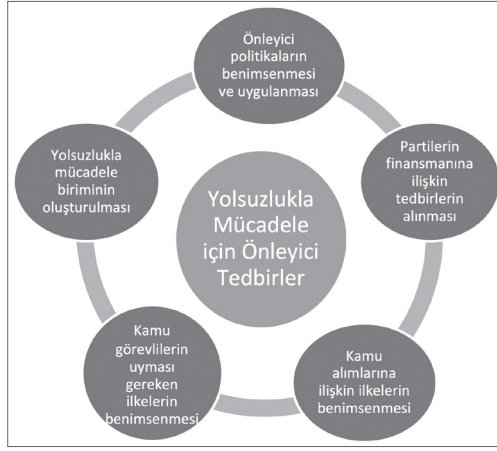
Yolsuzlukla Mücadele için Önleyici Tedbirler

Önleyici politikaların benimsenmesi ve uygulanması

Partilerin finansmanına ilişkin tedbirlerin alınması

Kamu alımlarına ilişkin ilkelerin benimsenmesi

Kamu görevlilerin uyması gereken ilkelerin benimsenmesi

Yolsuzlukla mücadele biriminin oluşturulması